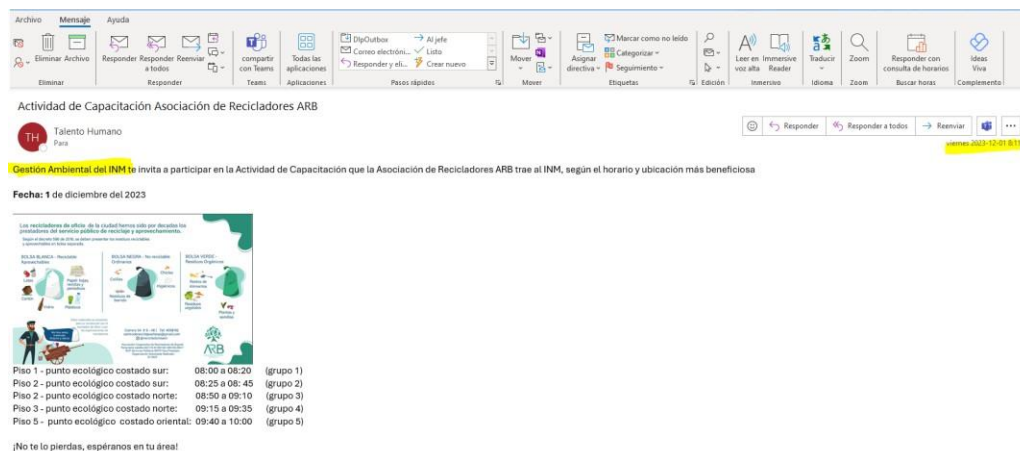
Archivo Mensaje Ayuda

Eliminar Archivo
Eliminar

Responder Responder a todos Reenviar
Responder

compartir con Teams
Teams

Todas las aplicaciones
Aplicaciones

DlpOutbox
Correo electróni...
Responder y eli...
Al jefe
Listo
Crear nuevo
Pasos rápidos

Mover
Mover

Asignar directiva
Marcar como no leído
Categorizar
Seguimiento
Etiquetas

Edición

Leer en voz alta
Immersive Reader
Inmersivo

Traducir
Idioma

Zoom
Zoom

Responder con consulta de horarios
Buscar horas

Ideas Viva
Complemento

Actividad de Capacitación Asociación de Recicladores ARB

TH
Talento Humano
Para

Responder
Responder a todos
Reenviar

viernes 2023-12-01 8:1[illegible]

Gestión Ambiental del INM te invita a participar en la Actividad de Capacitación que la Asociación de Recicladores ARB trae al INM, según el horario y ubicación más beneficiosa

Fecha: 1 de diciembre del 2023

Los recicladores de oficio de la ciudad hemos sido por decenios los prestadores del servicio público de reciclaje y aprovechamiento.

BOLSA BLANCA - Reciclables Aprovechables
BOLSA NEGRA - No reciclables Ordinarios
BOLSA VERDE - Residuos Orgánicos

ARB

Piso 1 - punto ecológico costado sur: 08:00 a 08:20 (grupo 1)
Piso 2 - punto ecológico costado sur: 08:25 a 08: 45 (grupo 2)
Piso 2 - punto ecológico costado norte: 08:50 a 09:10 (grupo 3)
Piso 3 - punto ecológico costado norte: 09:15 a 09:35 (grupo 4)
Piso 5 - punto ecológico costado oriental: 09:40 a 10:00 (grupo 5)

¡No te lo pierdas, espéranos en tu área!